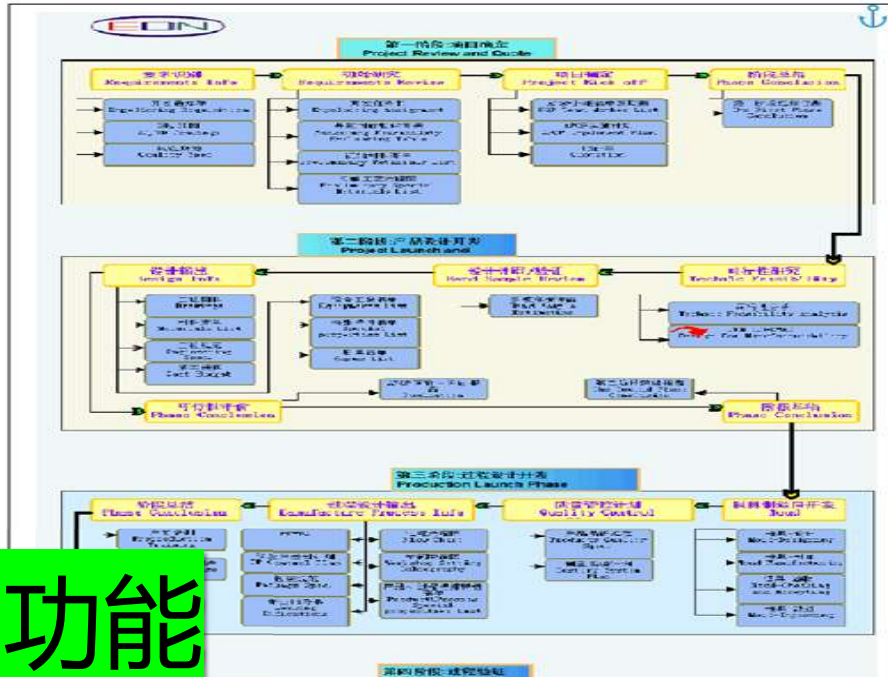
EDN

第一阶段:项目确定
Project Review and Quote

要求识别
Requirements Info

项目研究
Requirements Review

项目确定
Project Kick off

阶段总结
Phase Conclusion

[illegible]
Engineering Requirements

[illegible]
Quality Goal

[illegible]

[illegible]
Manufacturing Feasibility

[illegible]

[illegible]

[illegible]

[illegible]

第二阶段:产品设计开发
Project Launch and

设计输出
Design Info

设计评审/验证
Design Review

可行性研究
Technical Feasibility

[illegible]

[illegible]

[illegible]

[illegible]

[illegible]

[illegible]

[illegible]

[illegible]

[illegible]
Technical Feasibility Analysis

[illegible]

阶段总结
Phase Conclusion

阶段总结
Phase Conclusion

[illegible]

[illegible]

第三阶段:过程设计开发
Production Launch Phase

阶段总结
Phase Conclusion

过程设计输出
Manufacturing Process Info

质量控制计划
Quality Control

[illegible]

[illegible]

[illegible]

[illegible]

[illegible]

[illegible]

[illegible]

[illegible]

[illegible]

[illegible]

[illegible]

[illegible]

功能

第四阶段:过程验证